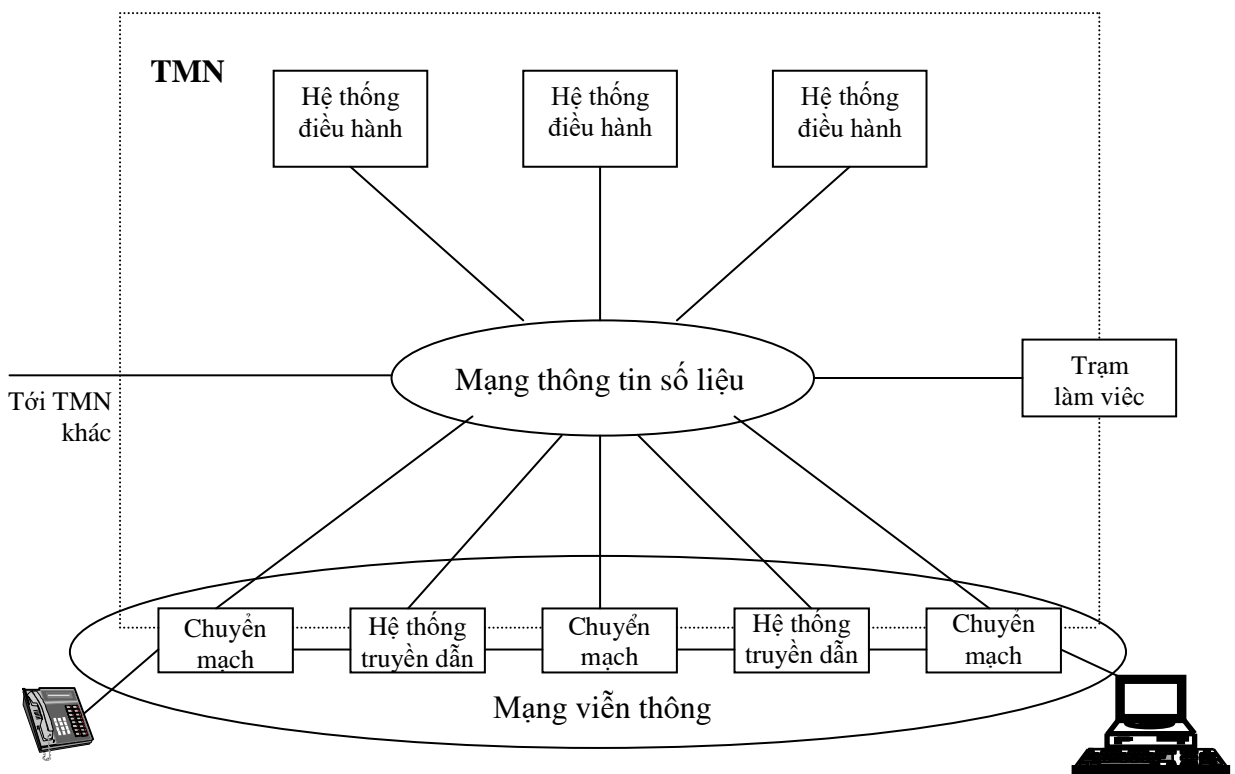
TMN

Hệ thống điều hành

Hệ thống điều hành

Hệ thống điều hành

Mạng thông tin số liệu

Tới TMN khác

Trạm làm viêc

Chuyển mạch

Hệ thống truyền dẫn

Chuyển mạch

Hệ thống truyền dẫn

Chuyển mạch

Mạng viễn thông